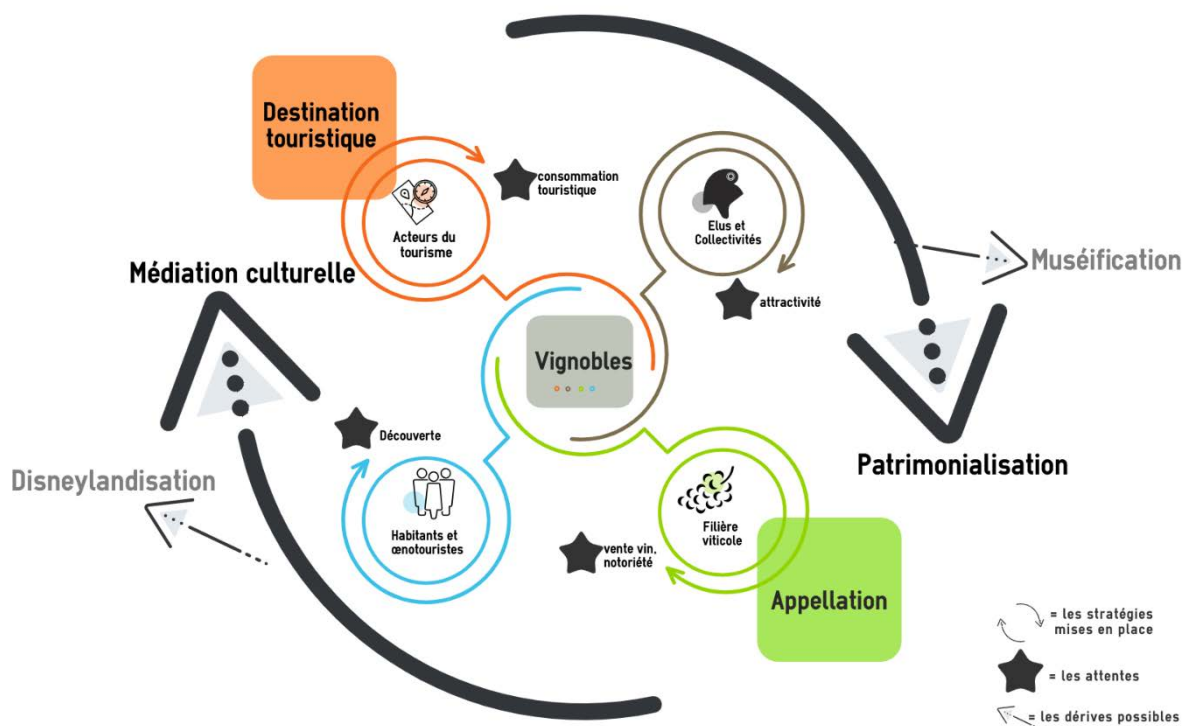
Destination touristique

consommation touristique

Acteurs du tourisme

Elus et Collectivités

Muséification

Médiation culturelle

attractivité

Vignobles

Découverte

Patrimonialisation

Disneylandisation

Habitants et œnotouristes

Filière viticole

vente vin, notoriété

Appellation

= les stratégies mises en place

= les attentes

= les dérives possibles